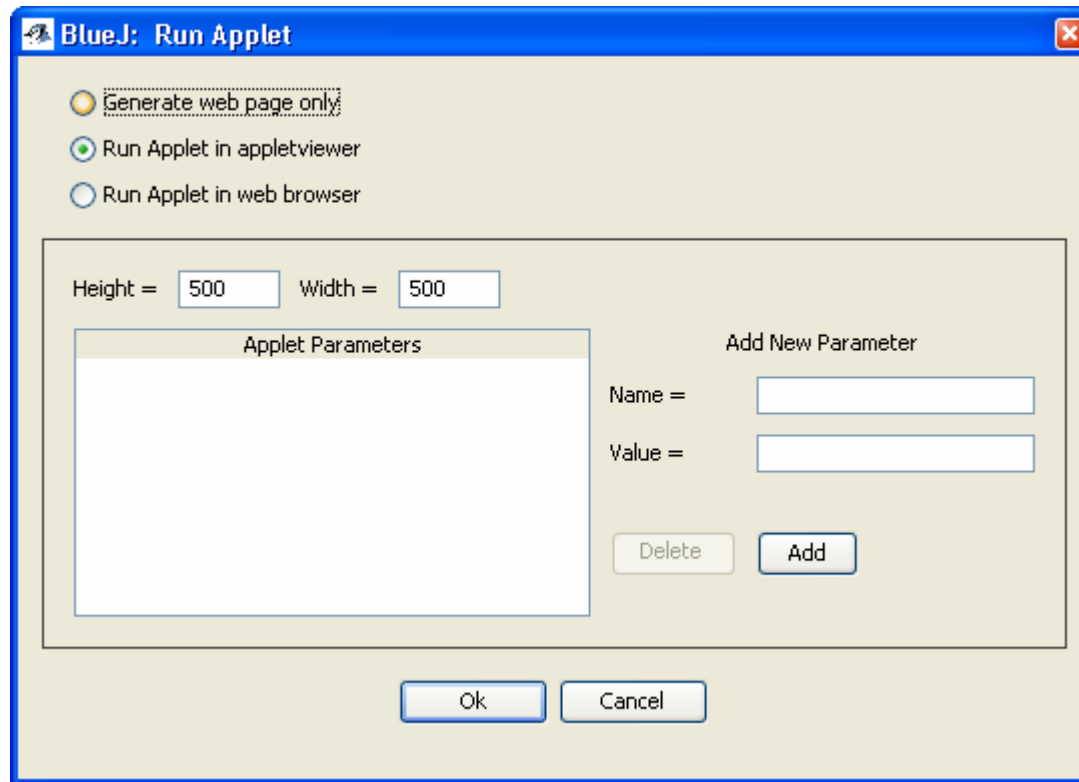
BlueJ: Run Applet

Generate web page only

Run Applet in appletviewer

Run Applet in web browser

Height = 500 Width = 500

Applet Parameters

Add New Parameter

Name =

Value =

Delete

Add

Ok

Cancel